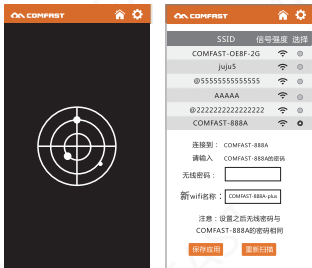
COMFAST

COMFAST

| SSID | 信号强度 | 选择 |
|---|---|---|
| COMFAST-OE8F-2G | | |
| juju5 | | |
| @55555555555555 | | |
| AAAAA | | |
| @2222222222222222 | | |
| COMFAST-888A | | |

连接到： COMFAST-888A

请输入 COMFAST-888A的密码

无线密码：

新wifi名称： COMFAST-888A-plus

注意：设置之后无线密码与 COMFAST-888A的密码相同

保存应用 重新扫描